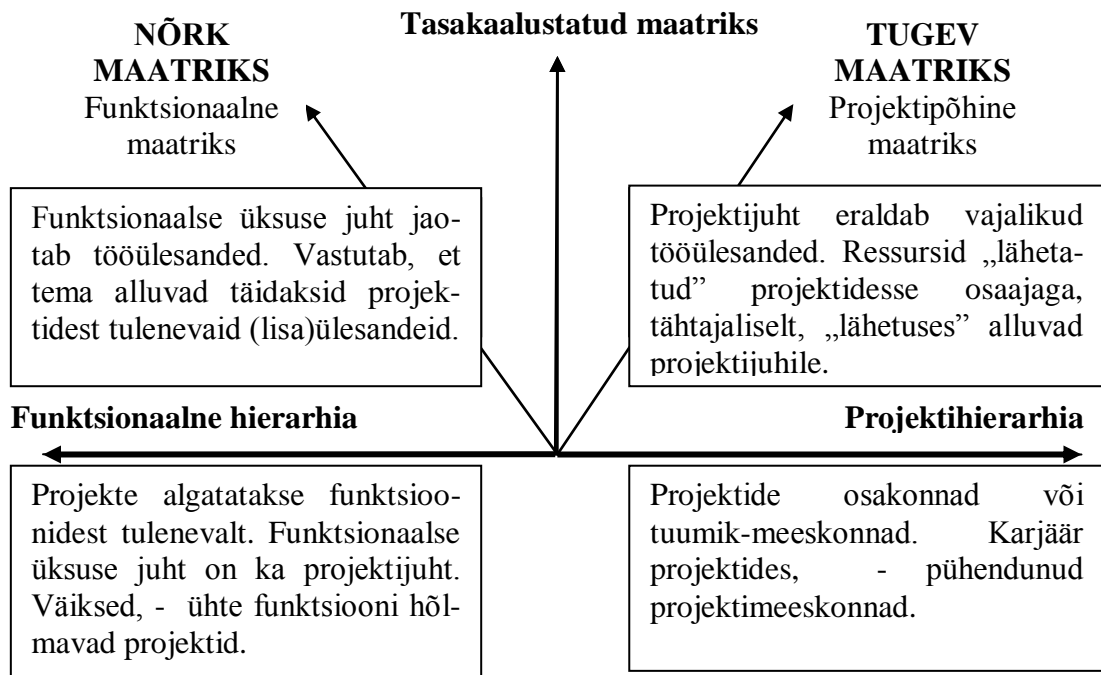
NÕRK MAATRIKS
Funktsionaalne maatriks

Tasakaalustatud maatriks

TUGEV MAATRIKS
Projektipõhine maatriks

Funktsionaalse üksuse juht jaotab tööülesanded. Vastutab, et tema alluvad täidaksid projektidest tulenevaid (lisa)ülesandeid.

Projektijuht eraldab vajalikud tööülesanded. Ressursid „lähetatud" projektidesse osaajaga, tähtajaliselt, „lähetuses" alluvad projektijuhile.

Funktsionaalne hierarhia

Projektihierarhia

Projekte algatatakse funktsioonidest tulenevalt. Funktsionaalse üksuse juht on ka projektijuht. Väiksed, - ühte funktsiooni hõlmavad projektid.

Projektide osakonnad või tuumik-meeskonnad. Karjäär projektides, - pühendunud projektimeeskonnad.